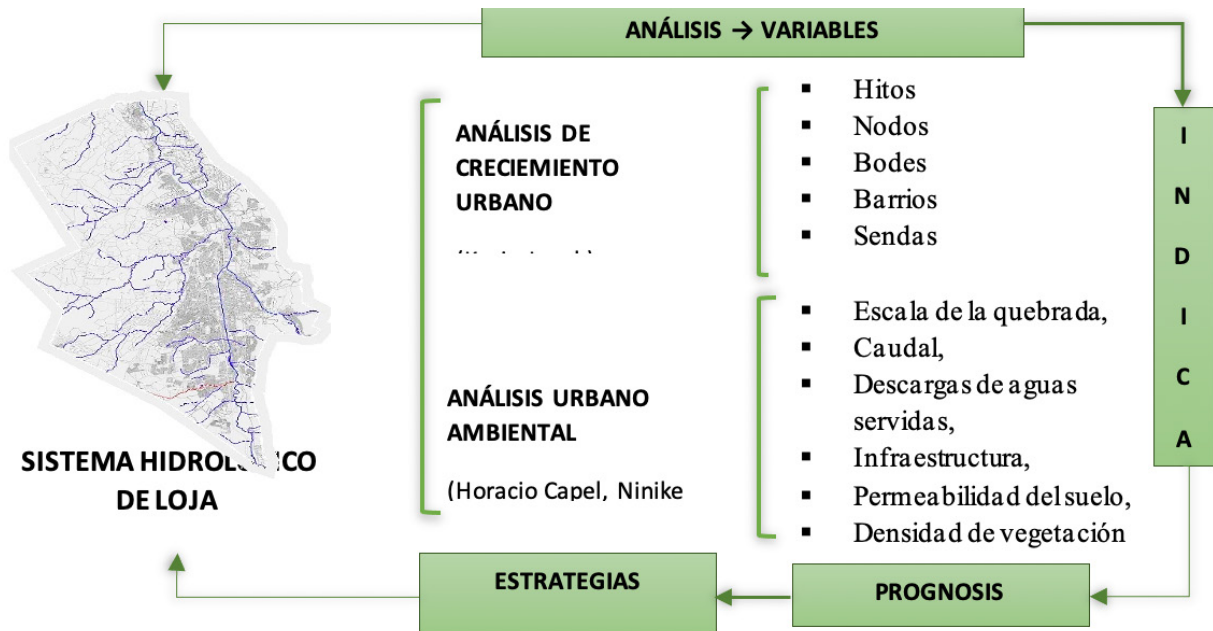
ANÁLISIS → VARIABLES

ANÁLISIS DE CRECIEMIENTO URBANO

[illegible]

ANÁLISIS URBANO AMBIENTAL

(Horacio Capel, Ninike

- Hitos
- Nodos
- Bodes
- Barrios
- Sendas

- Escala de la quebrada,
- Caudal,
- Descargas de aguas servidas,
- Infraestructura,
- Permeabilidad del suelo,
- Densidad de vegetación

I N D I C A

SISTEMA HIDROL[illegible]ICO DE LOJA

ESTRATEGIAS

PROGNOSIS